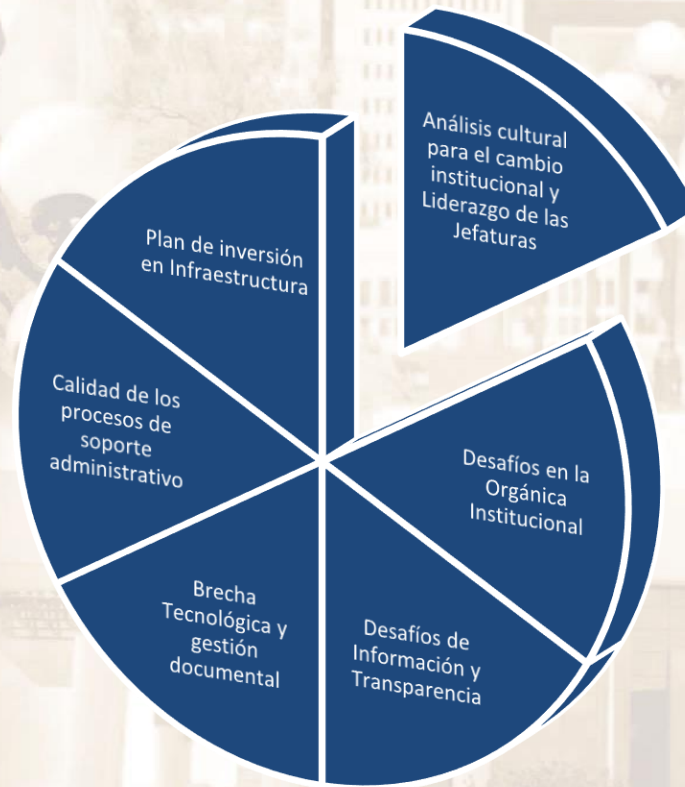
Análisis cultural para el cambio institucional y Liderazgo de las Jefaturas

Plan de inversión en Infraestructura

Calidad de los procesos de soporte administrativo

Desafíos en la Orgánica Institucional

Brecha Tecnológica y gestión documental

Desafíos de Información y Transparencia